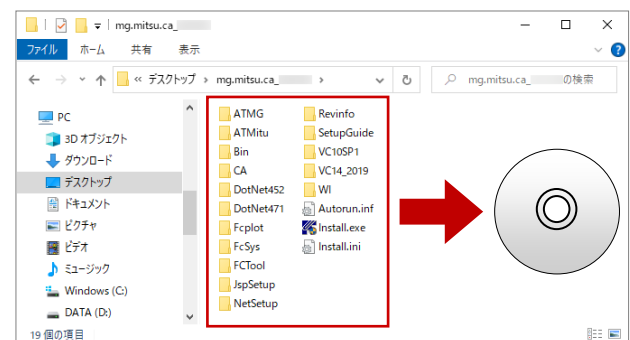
mg.mitsu.ca_

ファイル ホーム 共有 表示

« デスクトップ › mg.mitsu.ca_ ›

mg.mitsu.ca_ の検索

PC
3D オブジェクト
ダウンロード
デスクトップ
ドキュメント
ピクチャ
ビデオ
ミュージック
Windows (C:)
DATA (D:)

ATMG
ATMitu
Bin
CA
DotNet452
DotNet471
Fcplot
FcSys
FCTool
JspSetup
NetSetup
Revinfo
SetupGuide
VC10SP1
VC14_2019
WI
Autorun.inf
Install.exe
Install.ini

19 個の項目